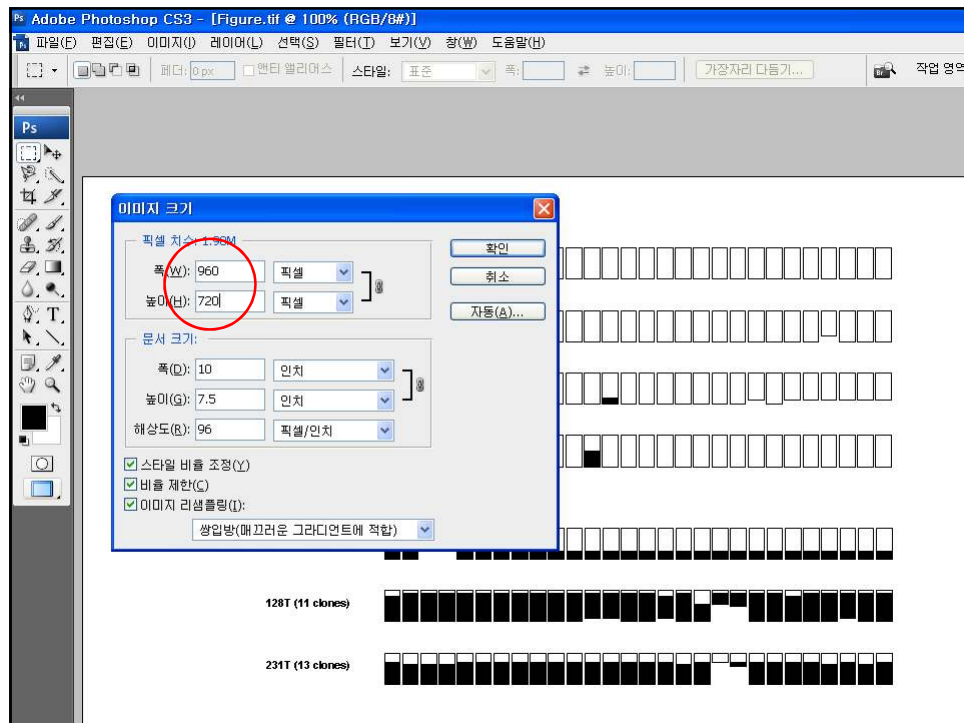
Adobe Photoshop CS3 - [Figure.tif @ 100% (RGB/8#)]

파일(F) 편집(E) 이미지(I) 레이어(L) 선택(S) 필터(T) 보기(V) 창(W) 도움말(H)

페더: 0 px   앤티 앨리어스   스타일: 표준   폭:   높이:   가장자리 다듬기...   작업 영역

Ps

이미지 크기

픽셀 치수: 1.98M

폭(W): 960 픽셀

높이(H): 720 픽셀

확인

취소

자동(A)...

문서 크기:

폭(D): 10 인치

높이(G): 7.5 인치

해상도(R): 96 픽셀/인치

스타일 비율 조정(Y)

비율 제한(C)

이미지 리샘플링(I):

쌍입방(매끄러운 그라디언트에 적합)

128T (11 clones)

231T (13 clones)